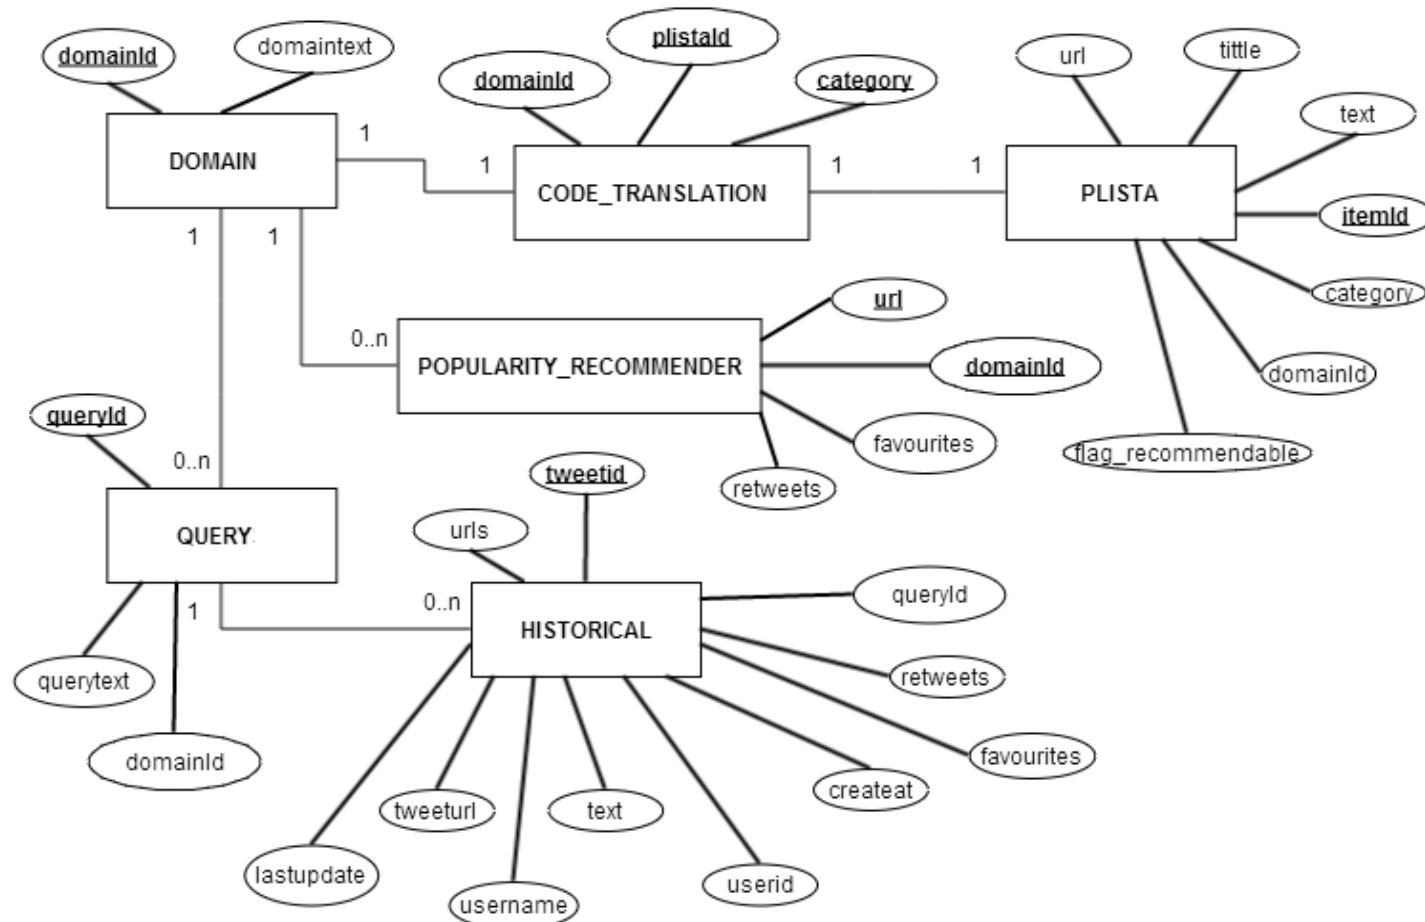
domainId
domaintext
DOMAIN
1
1
1
domainId
plistaId
category
CODE_TRANSLATION
1
1
url
tittle
text
PLISTA
itemId
category
domainId
flag_recommendable
0..n
POPULARITY_RECOMMENDER
url
domainId
favourites
retweets
queryId
0..n
QUERY
1
querytext
domainId
tweetid
urls
0..n
HISTORICAL
queryId
retweets
favourites
createat
userid
text
tweeturl
username
lastupdate